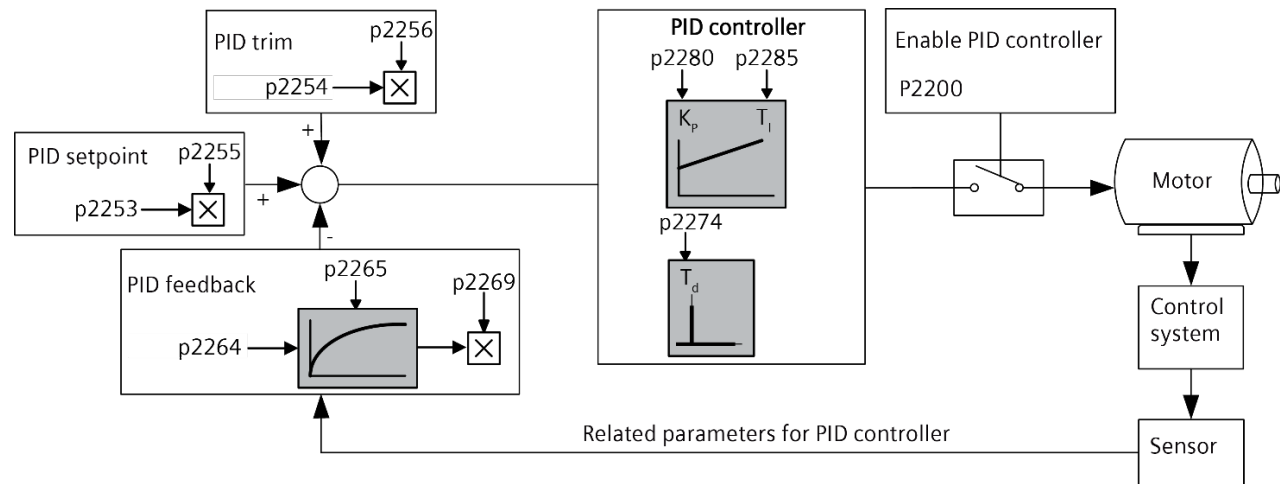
PID trim
p2256
p2254
+
PID setpoint
p2255
p2253
+
-
PID feedback
p2265
p2269
p2264
PID controller
p2280
p2285
$K_P$
$T_I$
p2274
$T_d$
Enable PID controller
P2200
Motor
Control system
Sensor
Related parameters for PID controller